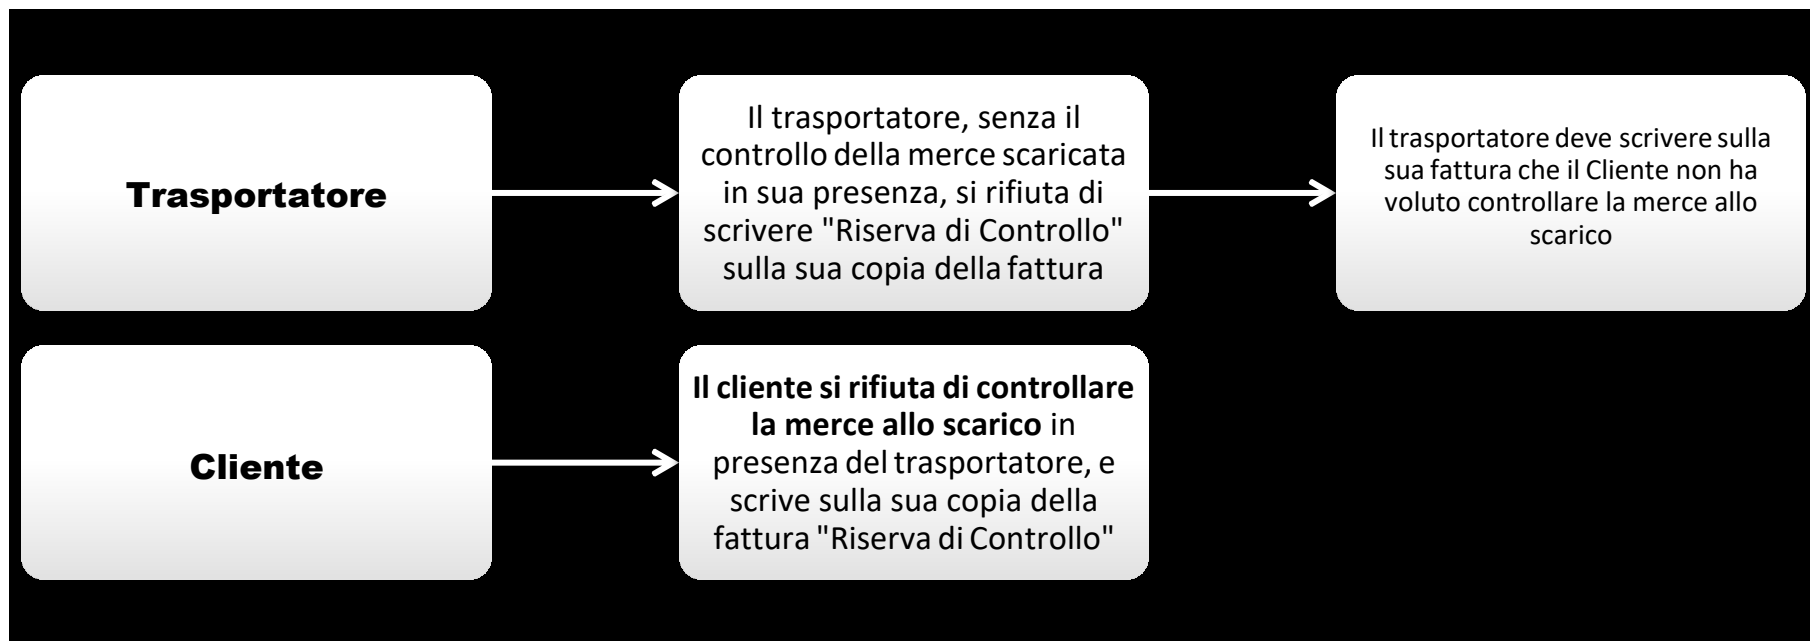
Trasportatore

Il trasportatore, senza il controllo della merce scaricata in sua presenza, si rifiuta di scrivere "Riserva di Controllo" sulla sua copia della fattura

Il trasportatore deve scrivere sulla sua fattura che il Cliente non ha voluto controllare la merce allo scarico

Cliente

**Il cliente si rifiuta di controllare la merce allo scarico** in presenza del trasportatore, e scrive sulla sua copia della fattura "Riserva di Controllo"